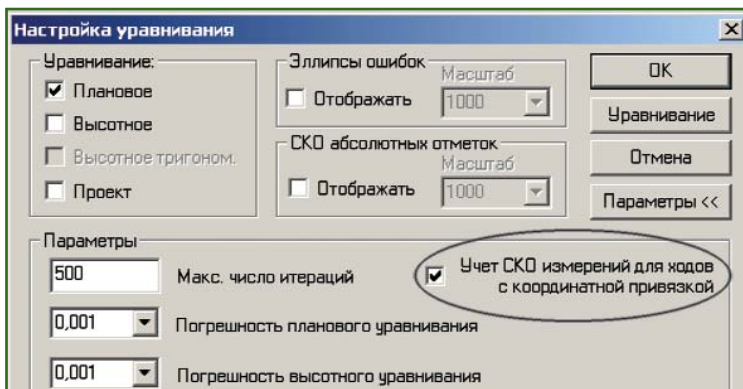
Настройка уравнивания

×

Уравнивание:

Плановое

Высотное

Высотное тригоном.

Проект

Эллипсы ошибок

Масштаб

Отображать

1000

СКО абсолютных отметок

Масштаб

Отображать

1000

OK

Уравнивание

Отмена

Параметры <<

Параметры

500

Макс. число итераций

Учет СКО измерений для ходов с координатной привязкой

0,001

Погрешность планового уравнивания

0,001

Погрешность высотного уравнивания